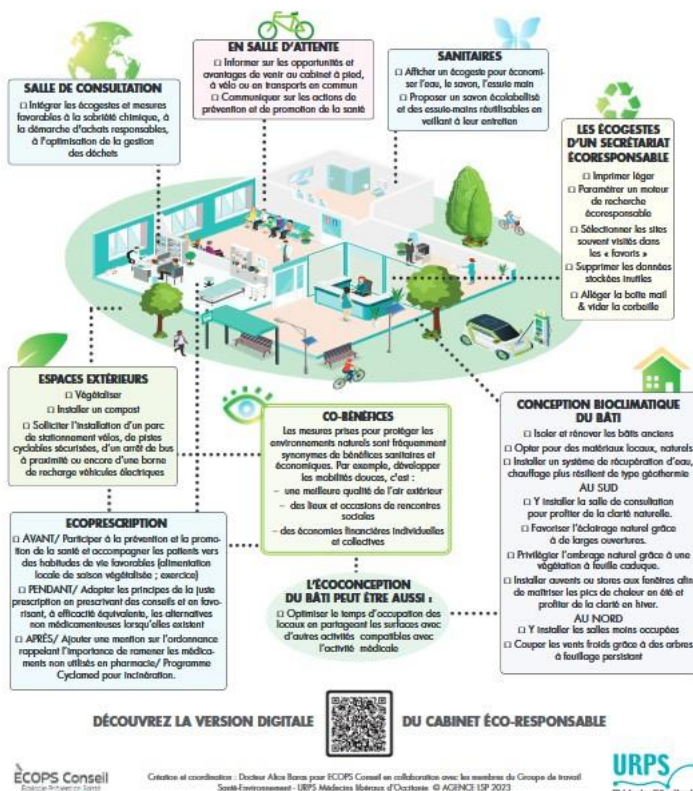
EN SALLE D'ATTENTE

□ Informer sur les opportunités et avantages de venir au cabinet à pied, à vélo ou en transports en commun
□ Communiquer sur les actions de prévention et de promotion de la santé

SALLE DE CONSULTATION

□ Intégrer les écogestes et mesures favorables à la sobriété chimique, à la démarche d'achats responsables, à l'optimisation de la gestion des déchets

SANITAIRES

□ Afficher un écogeste pour économiser l'eau, le savon, l'essuie main
□ Proposer un savon écolabellisé et des essuie-mains réutilisables en veillant à leur entretien

LES ÉCOGESTES D'UN SECRÉTARIAT ÉCORESPONSABLE

□ Imprimer léger
□ Paramétrer un moteur de recherche écoresponsable
□ Sélectionner les sites souvent visités dans les « favoris »
□ Supprimer les données stockées inutiles
□ Alléger la boîte mail & vider la corbeille

ESPACES EXTÉRIEURS

□ Végétaliser
□ Installer un compost
□ Solliciter l'installation d'un parc de stationnement vélos, de pistes cyclables sécurisées, d'un arrêt de bus à proximité ou encore d'une borne de recharge véhicules électriques

CO-BÉNÉFICES

Les mesures prises pour protéger les environnements naturels sont fréquemment synonymes de bénéfices sanitaires et économiques. Par exemple, développer les mobilités douces, c'est :
- une meilleure qualité de l'air extérieur
- des lieux et occasions de rencontres sociales
- des économies financières individuelles et collectives

CONCEPTION BIOCLIMATIQUE DU BÂTI

□ Isoler et rénover les bâtis anciens
□ Opter pour des matériaux locaux, naturels
□ Installer un système de récupération d'eau, chauffage plus résilient de type géothermie
AU SUD
□ Y installer la salle de consultation pour profiter de la clarté naturelle.
□ Favoriser l'éclairage naturel grâce à de larges ouvertures.
□ Privilégier l'ombrage naturel grâce à une végétation à feuille caduque.
□ Installer auvents ou stores aux fenêtres afin de maîtriser les pics de chaleur en été et profiter de la clarté en hiver.
AU NORD
□ Y installer les salles moins occupées
□ Couper les vents froids grâce à des arbres à feuillage persistant

ECOPRESCRIPTION

□ AVANT/ Participer à la prévention et la promotion de la santé et accompagner les patients vers des habitudes de vie favorables (alimentation locale de saison végétalisée ; exercice)
□ PENDANT/ Adopter les principes de la juste prescription en prescrivant des conseils et en favorisant, à efficacité équivalente, les alternatives non médicamenteuses lorsqu'elles existent
□ APRÈS/ Ajouter une mention sur l'ordonnance rappelant l'importance de ramener les médicaments non utilisés en pharmacie/ Programme Cyclamed pour incinération.

L'ÉCOCONCEPTION DU BÂTI PEUT ÊTRE AUSSI :

□ Optimiser le temps d'occupation des locaux en partageant les surfaces avec d'autres activités compatibles avec l'activité médicale

DÉCOUVREZ LA VERSION DIGITALE DU CABINET ÉCO-RESPONSABLE

ÉCOPS Conseil
Ecologie Prévention Santé

Création et coordination : Docteur Alice Baras pour ECOPS Conseil en collaboration avec les membres du Groupe de travail Santé-Environnement - URPS Médecins libéraux d'Occitanie © AGENCE LSP 2023

URPS
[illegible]